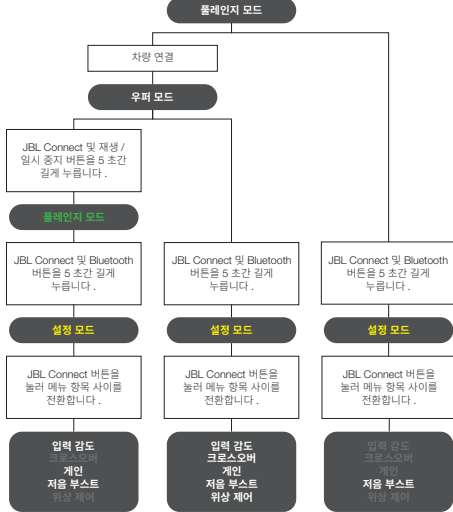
풀레인지 모드

차량 연결

우퍼 모드

JBL Connect 및 재생 / 일시 중지 버튼을 5 초간 길게 누릅니다 .

풀레인지 모드

JBL Connect 및 Bluetooth 버튼을 5 초간 길게 누릅니다 .

설정 모드

JBL Connect 버튼을 눌러 메뉴 항목 사이를 전환합니다 .

입력 감도
크로스오버
게인
저음 부스트
위상 제어

JBL Connect 및 Bluetooth 버튼을 5 초간 길게 누릅니다 .

설정 모드

JBL Connect 버튼을 눌러 메뉴 항목 사이를 전환합니다 .

입력 감도
크로스오버
게인
저음 부스트
위상 제어

JBL Connect 및 Bluetooth 버튼을 5 초간 길게 누릅니다 .

설정 모드

JBL Connect 버튼을 눌러 메뉴 항목 사이를 전환합니다 .

입력 감도
크로스오버
게인
저음 부스트
위상 제어